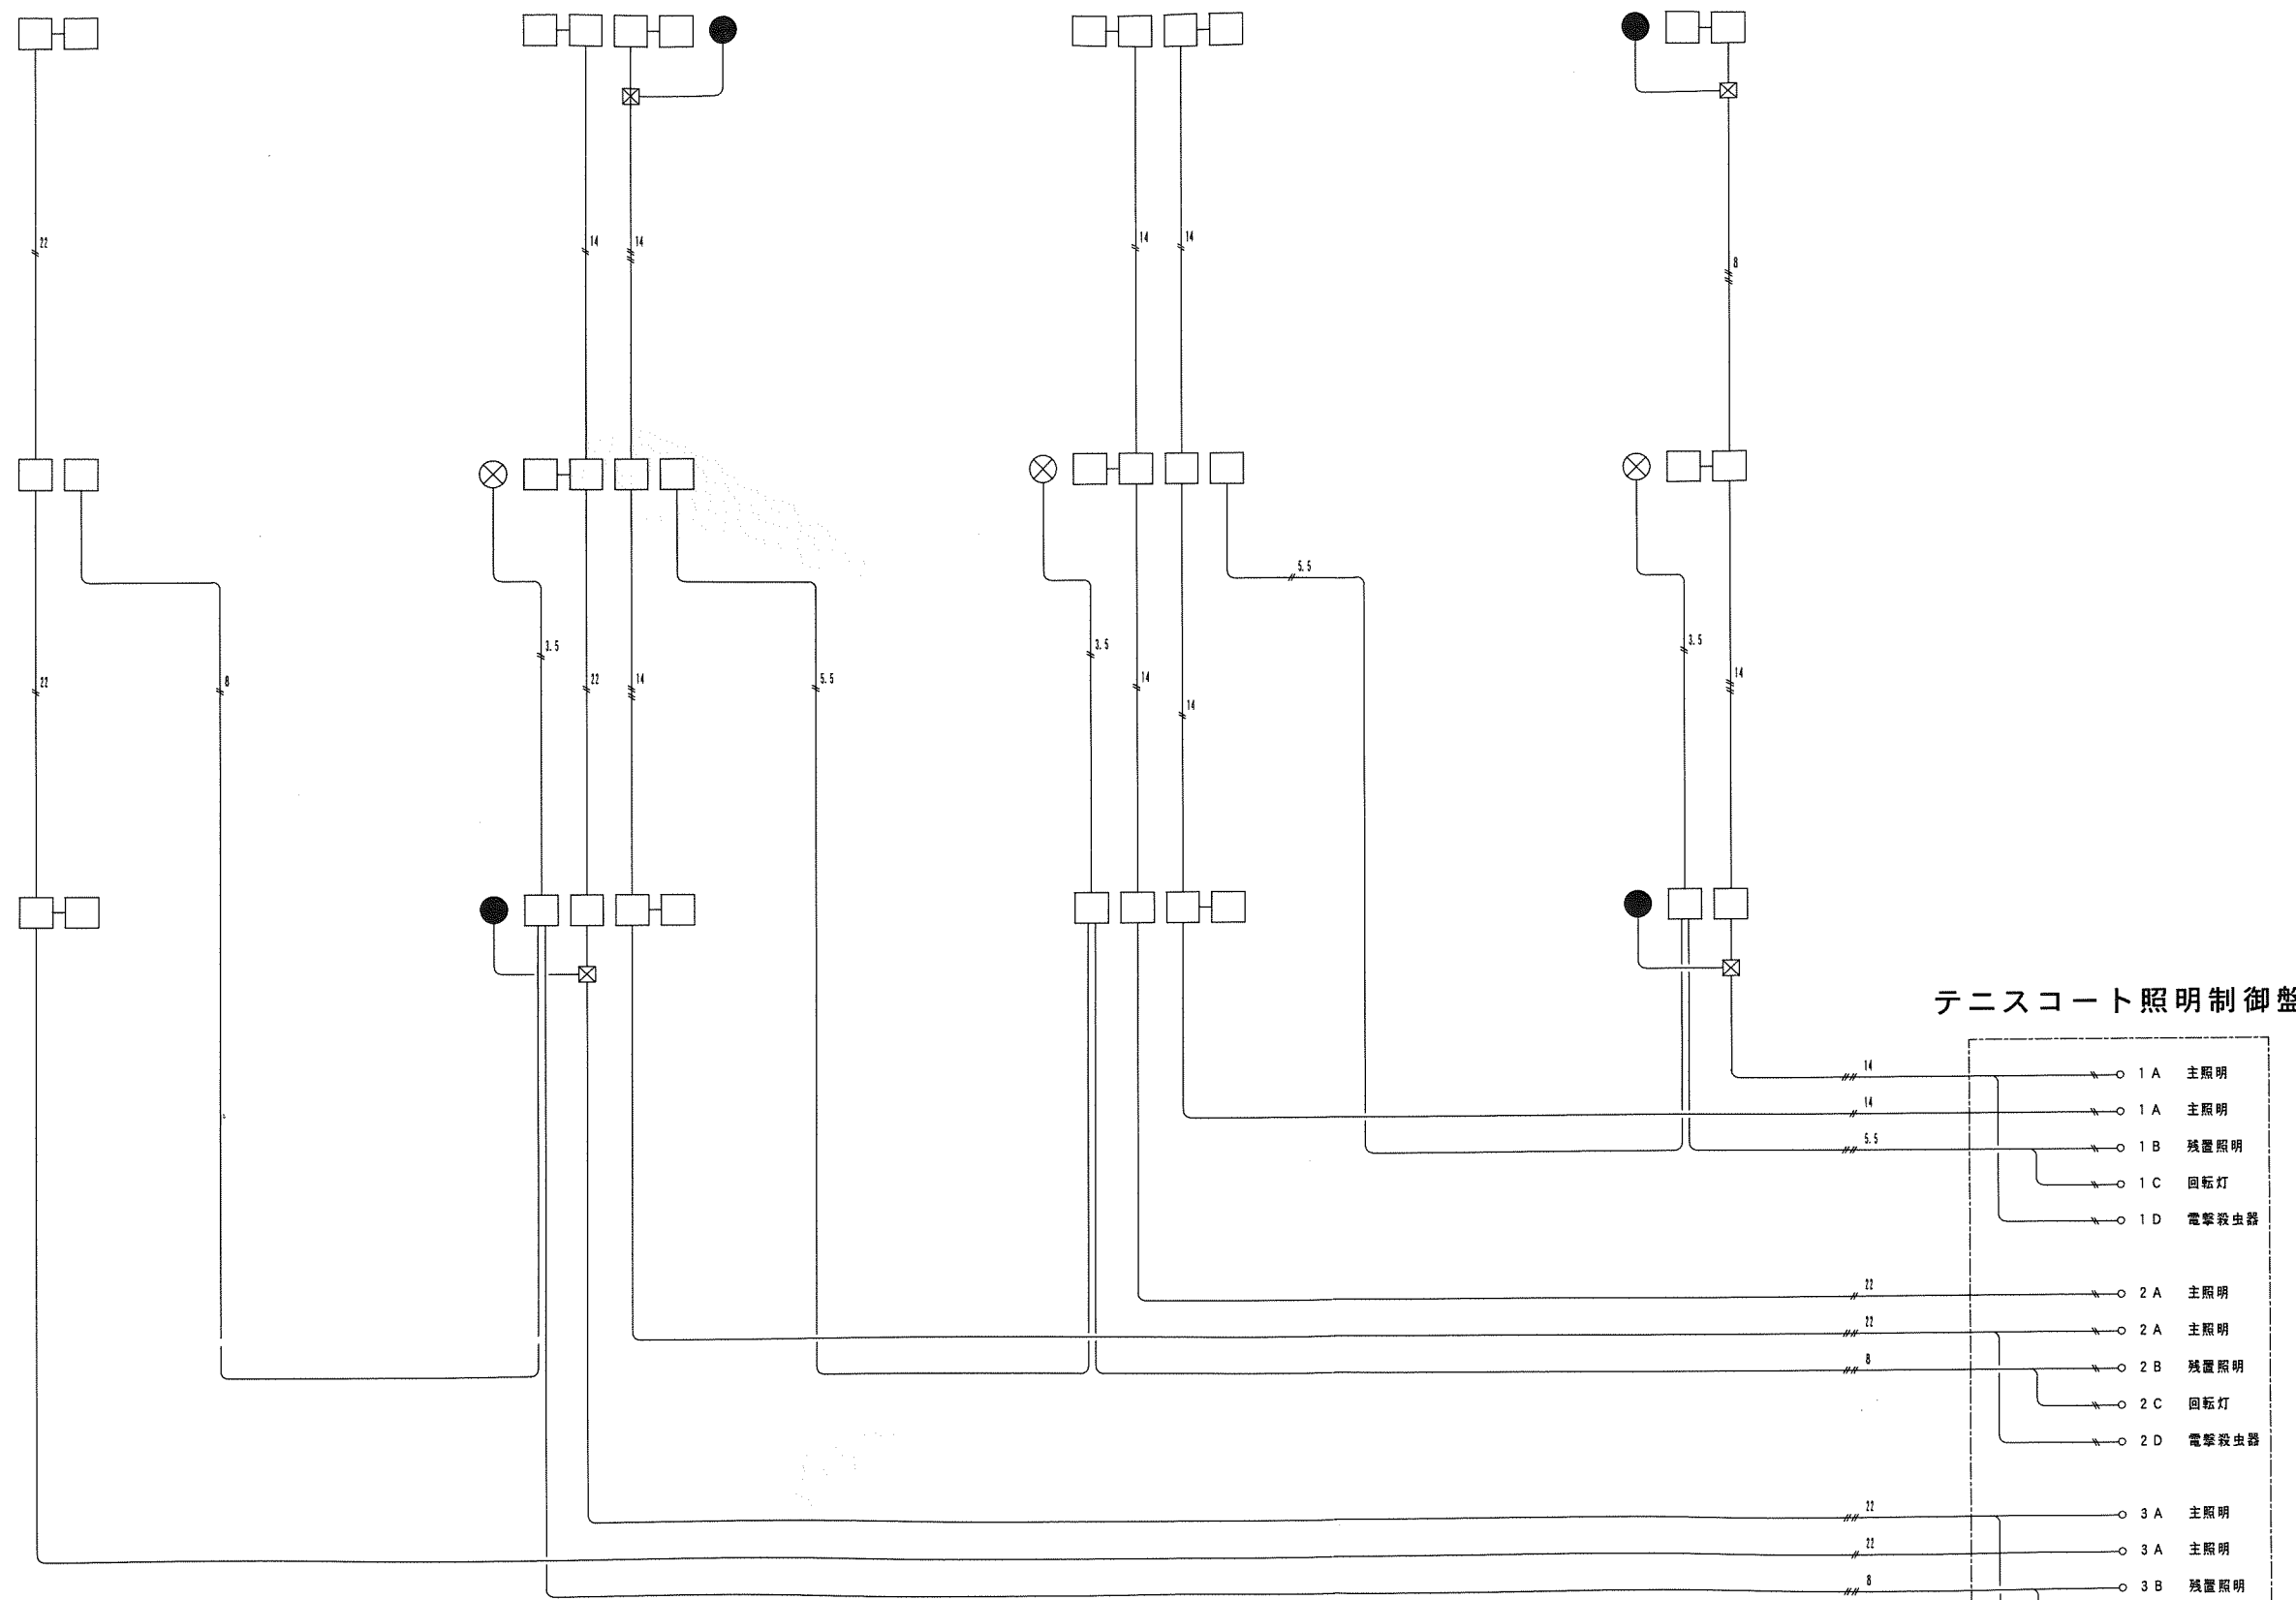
22
14
14
14
14
8
22
8
3.5
22
14
5.5
3.5
14
14
5.5
3.5
14

テニスコート照明制御盤

14
14
5.5
1 A 主照明
1 A 主照明
1 B 残置照明
1 C 回転灯
1 D 電撃殺虫器

22
22
8
2 A 主照明
2 A 主照明
2 B 残置照明
2 C 回転灯
2 D 電撃殺虫器

22
22
8
3 A 主照明
3 A 主照明
3 B 残置照明